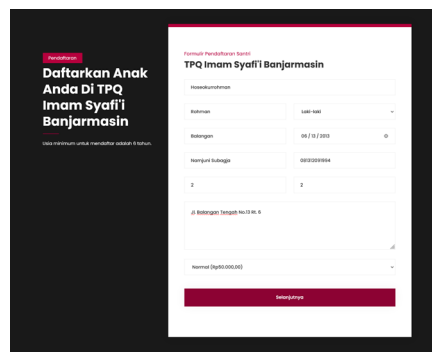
Pendaftaran

Daftarkan Anak Anda Di TPQ Imam Syafi'i Banjarmasin

Usia minimum untuk mendaftar adalah 6 tahun.

Formulir Pendaftaran Santri

TPQ Imam Syafi'i Banjarmasin

Haseakurrohman

Rohman

Laki-laki

Balangan

06 / 12 / 2013

Namjuni Subagja

0812009994

2

2

Jl. Balangan Tengah No.13 Rt. 6

Normal (Rp50.000,00)

Selanjutnya